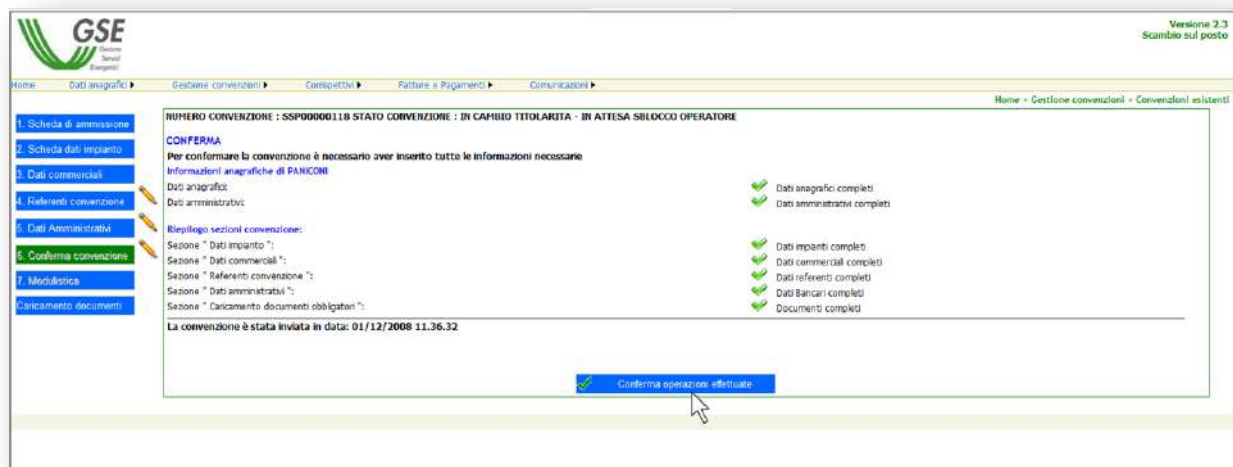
GSE
Gestore Servizi Energetici

Versione 2.3
Scambio sul posto

Home | Dati anagrafici ▶ | Gestione convenzioni ▶ | Corrispettivi ▶ | Fatture e Pagamenti ▶ | Comunicazioni ▶

Home > Gestione convenzioni > Convenzioni esistenti

1. Scheda di ammissione
2. Scheda dati impianto
3. Dati commerciali
4. Referenti convenzione
5. Dati Amministrativi
6. Conferma convenzione
7. Modulistica
Caricamento documenti

NUMERO CONVENZIONE : SSP00000118 STATO CONVENZIONE : IN CAMBIO TITOLARITA - IN ATTESA SBLOCCO OPERATORE

CONFERMA
Per conformare la convenzione è necessario aver inserito tutte le informazioni necessarie
Informazioni anagrafiche di PANICONI

| | |
|---|---|
| Dati anagrafici: | Dati anagrafici completi |
| Dati amministrativi: | Dati amministrativi completi |

Riepilogo sezioni convenzione:

| | |
|---|---|
| Sezione " Dati impianto ": | Dati impianti completi |
| Sezione " Dati commerciali ": | Dati commerciali completi |
| Sezione " Referenti convenzione ": | Dati referenti completi |
| Sezione " Dati amministrativi ": | Dati Bancari completi |
| Sezione " Caricamento documenti obbligatori ": | Documenti completi |

La convenzione è stata inviata in data: 01/12/2008 11.36.32

Conferma operazioni effettuate